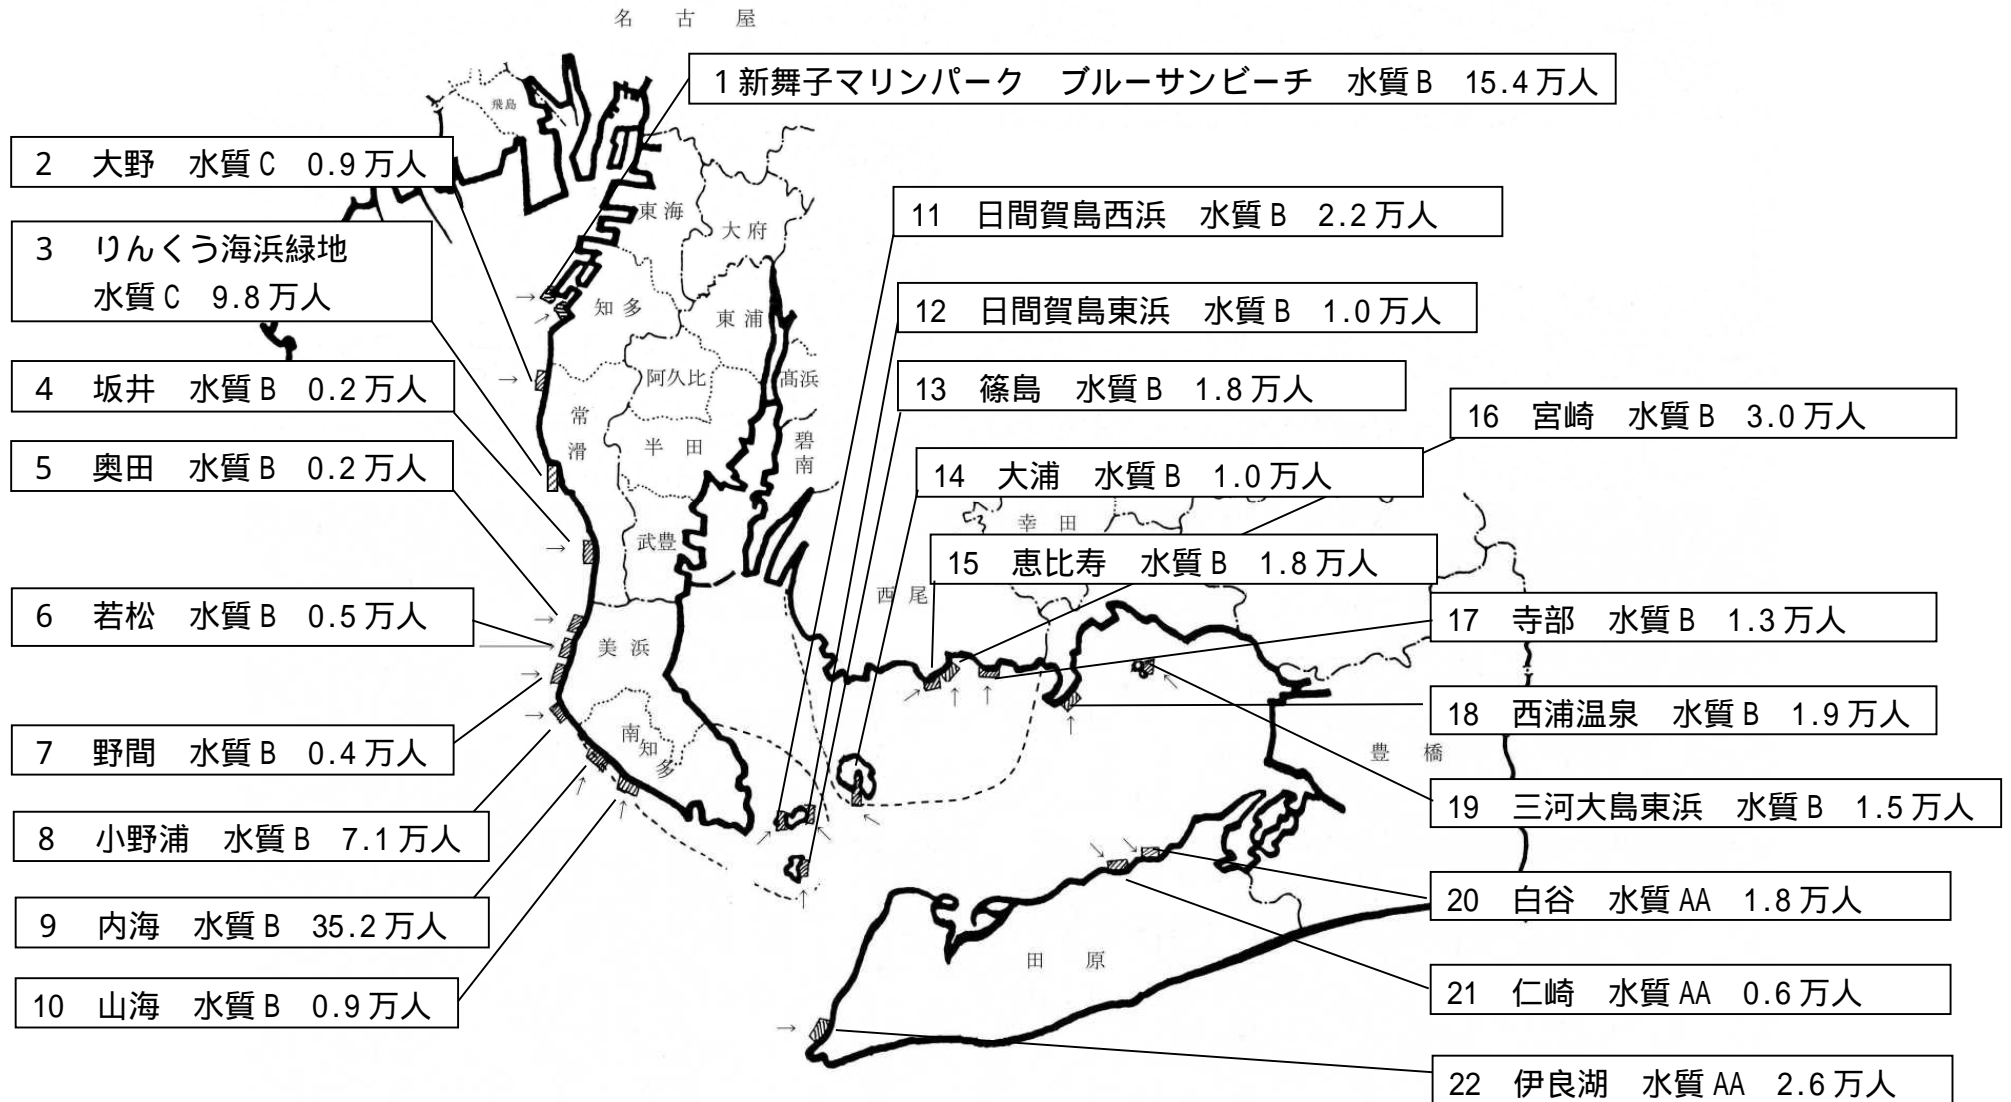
名古屋

1 新舞子マリンパーク　ブルーサンビーチ　水質B　15.4万人

2　大野　水質C　0.9万人

3　りんくう海浜緑地　水質C　9.8万人

4　坂井　水質B　0.2万人

5　奥田　水質B　0.2万人

6　若松　水質B　0.5万人

7　野間　水質B　0.4万人

8　小野浦　水質B　7.1万人

9　内海　水質B　35.2万人

10　山海　水質B　0.9万人

11　日間賀島西浜　水質B　2.2万人

12　日間賀島東浜　水質B　1.0万人

13　篠島　水質B　1.8万人

14　大浦　水質B　1.0万人

15　恵比寿　水質B　1.8万人

16　宮崎　水質B　3.0万人

17　寺部　水質B　1.3万人

18　西浦温泉　水質B　1.9万人

19　三河大島東浜　水質B　1.5万人

20　白谷　水質AA　1.8万人

21　仁崎　水質AA　0.6万人

22　伊良湖　水質AA　2.6万人

飛島
東海
大府
知多
東浦
阿久比
高浜
常滑
半田
碧南
武豊
幸田
西尾
美浜
南知多
豊橋
田原